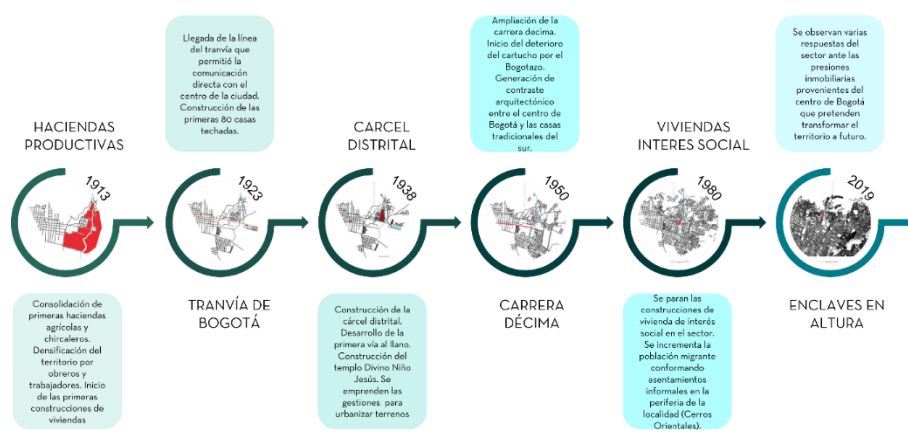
HACIENDAS PRODUCTIVAS

1913

Consolidación de primeras haciendas agrícolas y chircaleros. Densificación del territorio por obreros y trabajadores. Inicio de las primeras construcciones de viviendas

Llegada de la línea del tranvía que permitió la comunicación directa con el centro de la ciudad. Construcción de las primeras 80 casas techadas.

1923

TRANVÍA DE BOGOTÁ

CARCEL DISTRITAL

1938

Construcción de la cárcel distrital. Desarrollo de la primera vía al llano. Construcción del templo Divino Niño Jesús. Se emprenden las gestiones para urbanizar terrenos

Ampliación de la carrera decima. Inicio del deterioro del cartucho por el Bogotazo. Generación de contraste arquitectónico entre el centro de Bogotá y las casas tradicionales del sur.

1950

CARRERA DÉCIMA

VIVIENDAS INTERES SOCIAL

1980

Se paran las construcciones de vivienda de interés social en el sector. Se incrementa la población migrante conformando asentamientos informales en la periferia de la localidad (Cerros Orientales).

Se observan varias respuestas del sector ante las presiones inmobiliarias provenientes del centro de Bogotá que pretenden transformar el territorio a futuro.

2019

ENCLAVES EN ALTURA